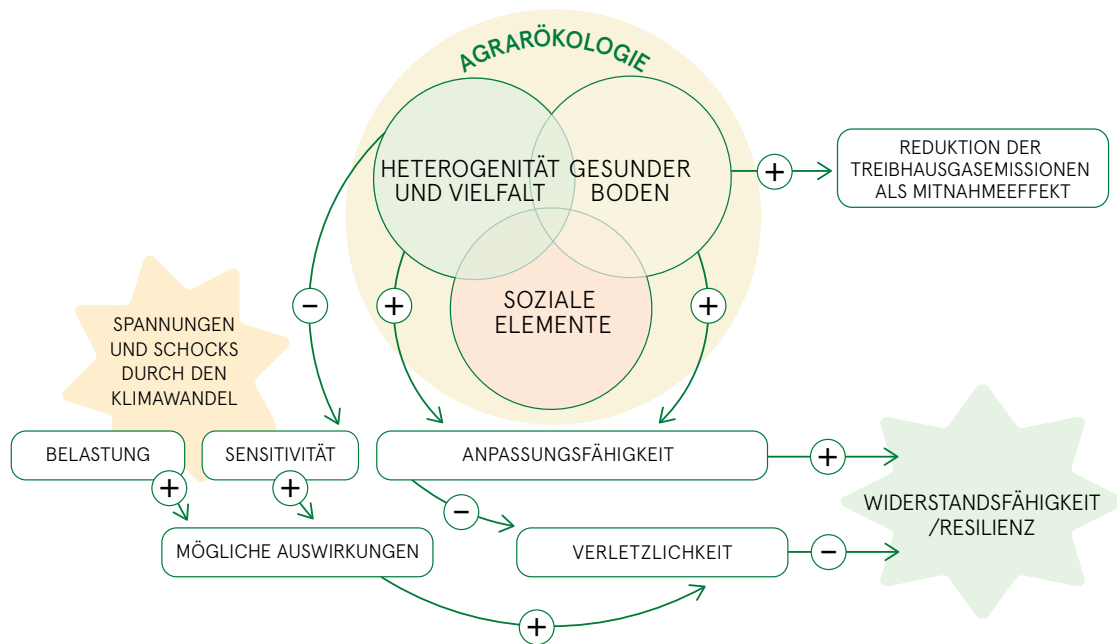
AGRARÖKOLOGIE

HETEROGENITÄT UND VIELFALT

GESUNDER BODEN

SOZIALE ELEMENTE

+

REDUKTION DER TREIBHAUSGASEMISSIONEN ALS MITNAHMEEFFEKT

SPANNUNGEN UND SCHOCKS DURCH DEN KLIMAWANDEL

−

+

+

BELASTUNG

SENSITIVITÄT

ANPASSUNGSFÄHIGKEIT

+

+

+

−

WIDERSTANDSFÄHIGKEIT /RESILIENZ

MÖGLICHE AUSWIRKUNGEN

VERLETZLICHKEIT

−

+